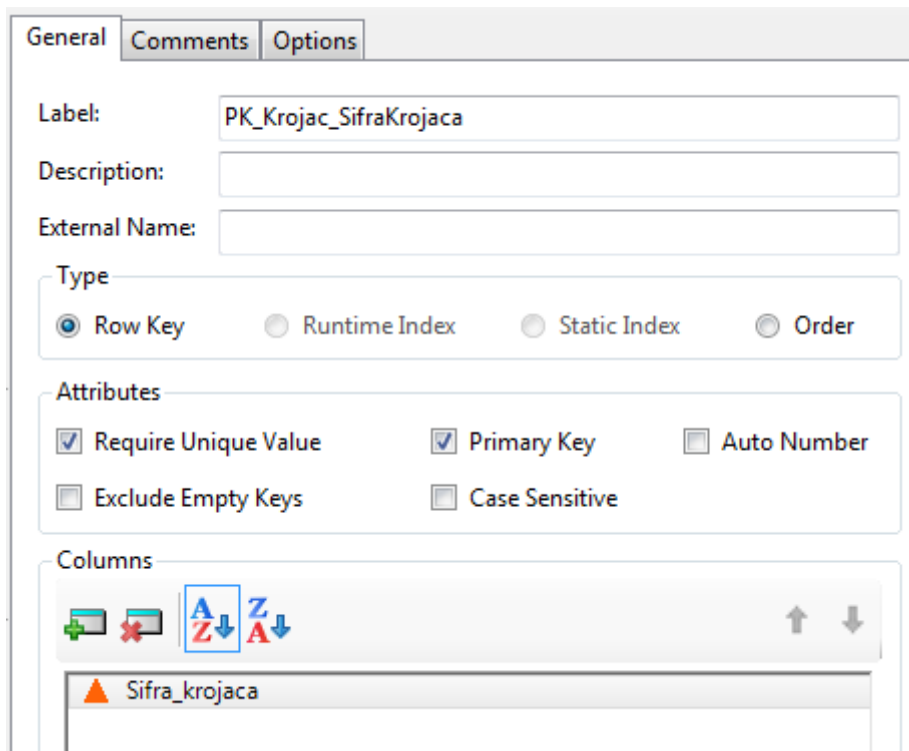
General Comments Options

Label: PK_Krojac_SifraKrojaca
Description:
External Name:

Type
Row Key Runtime Index Static Index Order

Attributes
Require Unique Value Primary Key Auto Number
Exclude Empty Keys Case Sensitive

Columns
A Z Z A

Sifra_krojaca